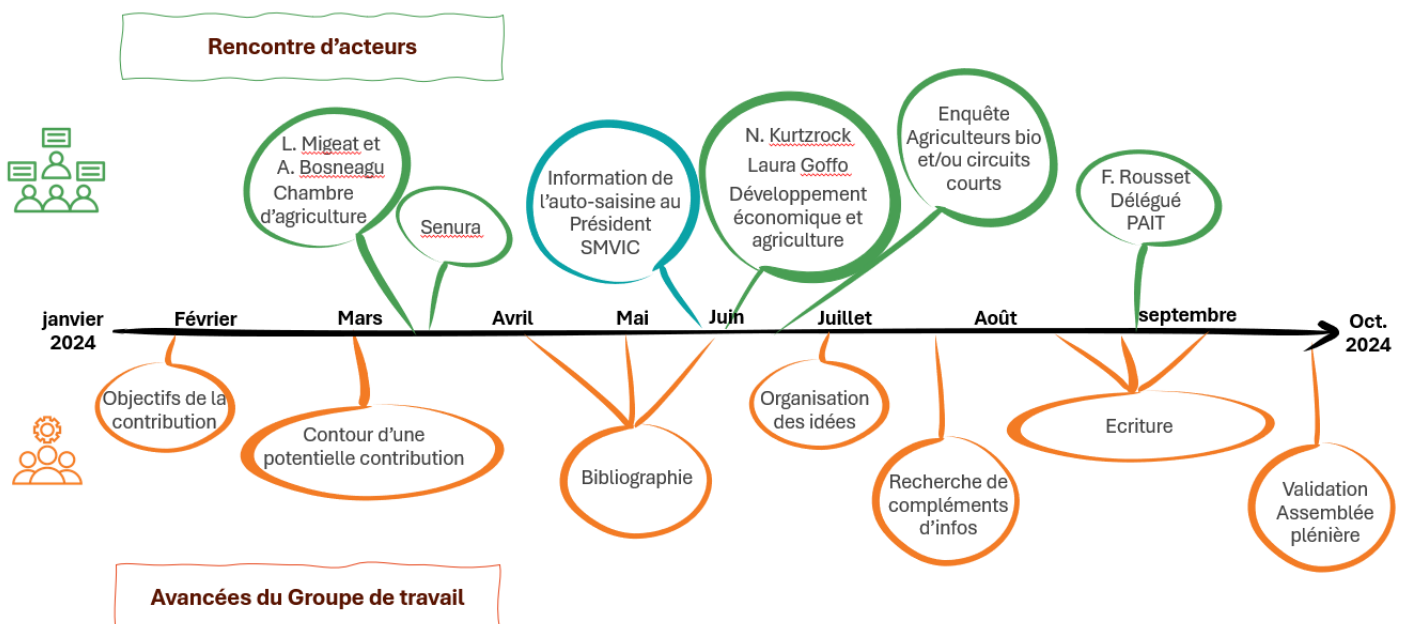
Rencontre d’acteurs

L. Migeat et A. Bosneagu Chambre d’agriculture

Senura

Information de l’auto-saisine au Président SMVIC

N. Kurtzrock Laura Goffo Développement économique et agriculture

Enquête Agriculteurs bio et/ou circuits courts

F. Rousset Délégué PAIT

janvier 2024

Février

Mars

Avril

Mai

Juin

Juillet

Août

septembre

Oct. 2024

Objectifs de la contribution

Contour d’une potentielle contribution

Bibliographie

Organisation des idées

Recherche de compléments d’infos

Ecriture

Validation Assemblée plénière

Avancées du Groupe de travail